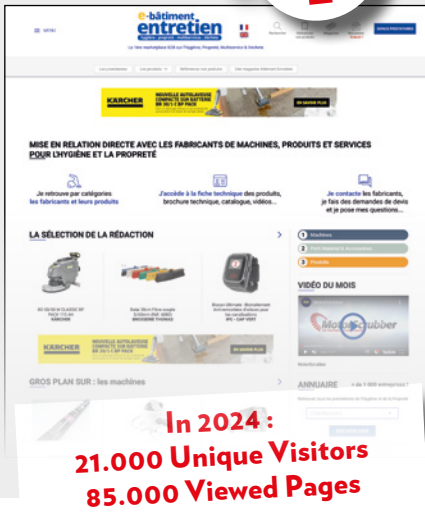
≡ MENU

e-bâtiment
entretien
hygiène · propreté · multiservice · sécurité

Le 1ère marketplace B2B sur l'Hygiène | Propreté, Multiservice & Sécurité

Recherche

ESPACE PROFESSIONNEL

Les catégories · Les produits · Référencer vos produits · Voir magazine Bâtiment Entretien

KÄRCHER
NOUVELLE AUTOLAVEUSE COMPACTE SUR BATTERIE BR 30/1 C BP PACK

EN SAVOIR PLUS

MISE EN RELATION DIRECTE AVEC LES FABRICANTS DE MACHINES, PRODUITS ET SERVICES POUR L'HYGIÈNE ET LA PROPRETÉ

Je retrouve par catégories les fabricants et leurs produits

J'accède à la fiche technique des produits, brochure technique, catalogue, vidéos...

Je contacte les fabricants, je fais des demandes de devis et je pose mes questions...

LA SÉLECTION DE LA RÉDACTION

1 Machines
2 Petit Matériel & Accessoires
3 Produits

KÄRCHER

VIDÉO DU MOIS

MaxiScrubber

KÄRCHER
NOUVELLE AUTOLAVEUSE COMPACTE SUR BATTERIE BR 30/1 C BP PACK

EN SAVOIR PLUS

GROS PLAN SUR : les machines

ANNUAIRE

In 2024 :
21.000 Unique Visitors
85.000 Viewed Pages